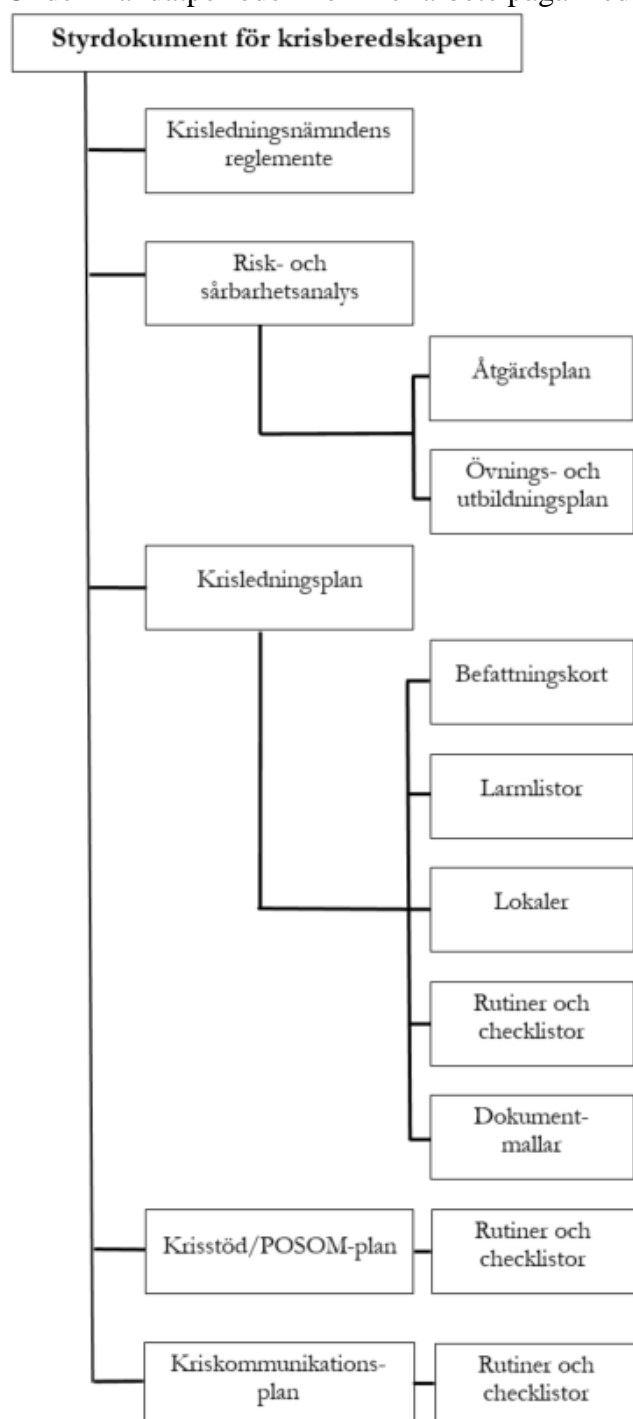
Styrdokument för krisberedskapen

Krisledningsnämndens reglemente

Risk- och sårbarhetsanalys

Åtgärdsplan

Övnings- och utbildningsplan

Krisledningsplan

Befattningskort

Larmlistor

Lokaler

Rutiner och checklistor

Dokumentmallar

Krisstöd/POSOM-plan

Rutiner och checklistor

Kriskommunikationsplan

Rutiner och checklistor